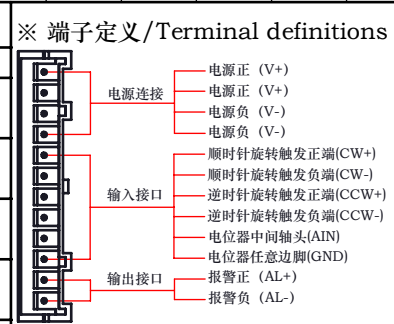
※ 端子定义/Terminal definitions

电源连接
电源正（V+）
电源正（V+）
电源负（V-）
电源负（V-）

输入接口
顺时针旋转触发正端(CW+)
顺时针旋转触发负端(CW-)
逆时针旋转触发正端(CCW+)
逆时针旋转触发负端(CCW-)
电位器中间轴头(AIN)
电位器任意边脚(GND)

输出接口
报警正（AL+）
报警负（AL-）